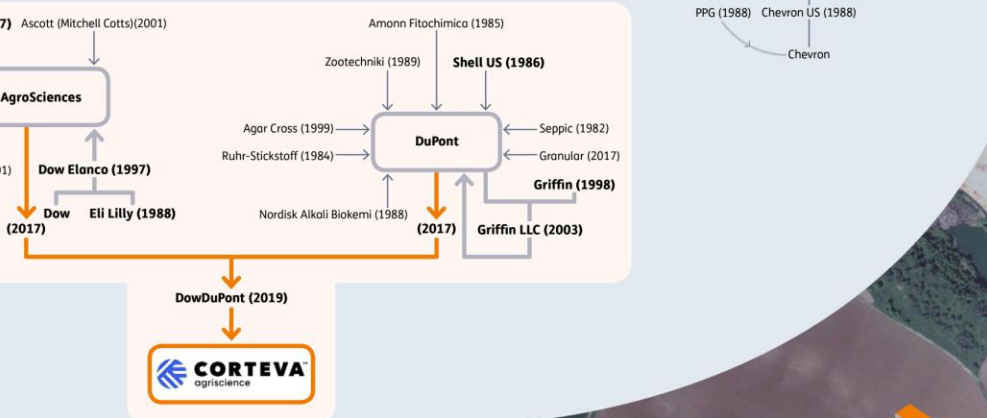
7) Ascott (Mitchell Cotts)(2001)

AgroSciences

01)

Dow Elanco (1997)

Dow Eli Lilly (1988)

(2017)

Amonn Fitochimica (1985)

Zootechniki (1989)

Shell US (1986)

Agar Cross (1999)

Ruhr-Stickstoff (1984)

DuPont

Seppic (1982)

Granular (2017)

Griffin (1998)

Nordisk Alkali Biokemi (1988)

(2017)

Griffin LLC (2003)

DowDuPont (2019)

CORTEVA™ agriscience

PPG (1988) Chevron US (1988)

Chevron